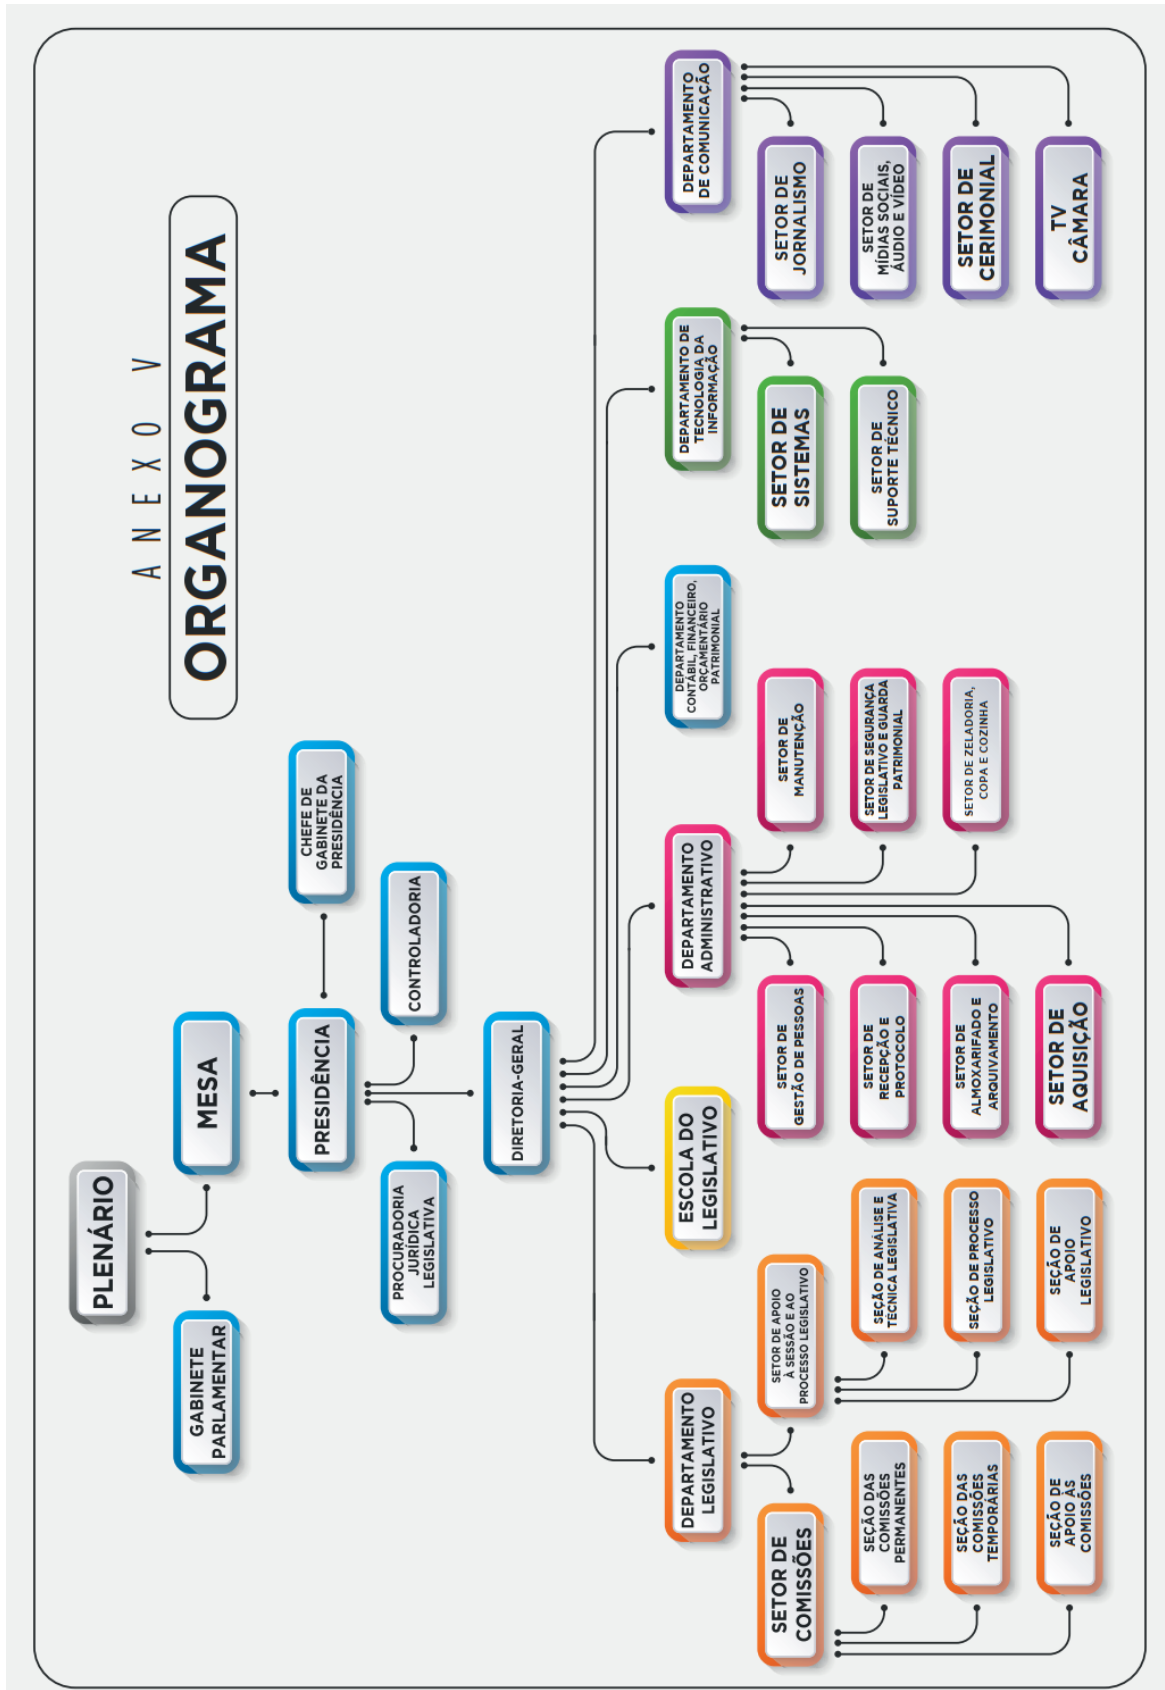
ANEXO V
ORGANOGRAMA

PLENÁRIO
GABINETE PARLAMENTAR
MESA
PRESIDÊNCIA
CHEFE DE GABINETE DA PRESIDÊNCIA
CONTROLADORIA
PROCURADORIA JURÍDICA LEGISLATIVA
DIRETORIA-GERAL

DEPARTAMENTO DE COMUNICAÇÃO
SETOR DE JORNALISMO
SETOR DE MÍDIAS SOCIAIS, ÁUDIO E VÍDEO
SETOR DE CERIMONIAL
TV CÂMARA

DEPARTAMENTO DE TECNOLOGIA DA INFORMAÇÃO
SETOR DE SISTEMAS
SETOR DE SUPORTE TÉCNICO

DEPARTAMENTO CONTÁBIL, FINANCEIRO, ORÇAMENTÁRIO PATRIMONIAL

DEPARTAMENTO ADMINISTRATIVO
SETOR DE MANUTENÇÃO
SETOR DE SEGURANÇA LEGISLATIVO E GUARDA PATRIMONIAL
SETOR DE ZELADORIA, COPA E COZINHA
SETOR DE GESTÃO DE PESSOAS
SETOR DE RECEPÇÃO E PROTOCOLO
SETOR DE ALMOXARIFADO E ARQUIVAMENTO
SETOR DE AQUISIÇÃO

ESCOLA DO LEGISLATIVO

DEPARTAMENTO LEGISLATIVO
SETOR DE APOIO À SESSÃO E AO PROCESSO LEGISLATIVO
SEÇÃO DE ANÁLISE E TÉCNICA LEGISLATIVA
SEÇÃO DE PROCESSO LEGISLATIVO
SEÇÃO DE APOIO LEGISLATIVO
SETOR DE COMISSÕES
SEÇÃO DAS COMISSÕES PERMANENTES
SEÇÃO DAS COMISSÕES TEMPORÁRIAS
SEÇÃO DE APOIO ÀS COMISSÕES